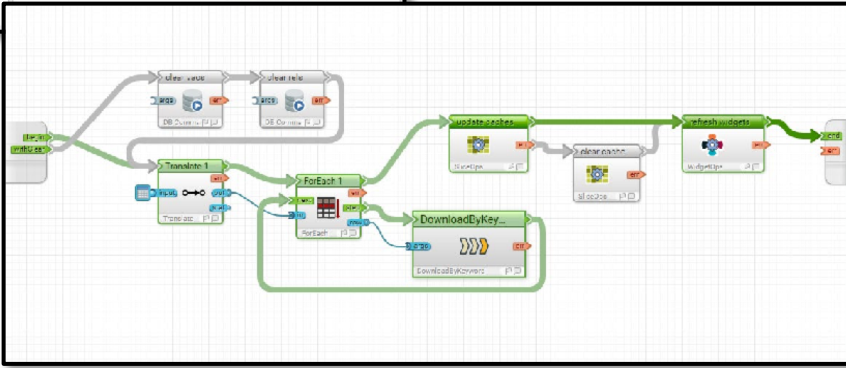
begin
withUser
clear rates
args
err
DB Command
clear rels
args
err
DB Command
Translate 1
err
Translate
ForEach 1
err
ForEach
update caches
err
NodeType
clear cache
err
NodeType
refresh widgets
err
WidgetType
DownloadByKey...
args
err
DownloadByKeyword
end
err